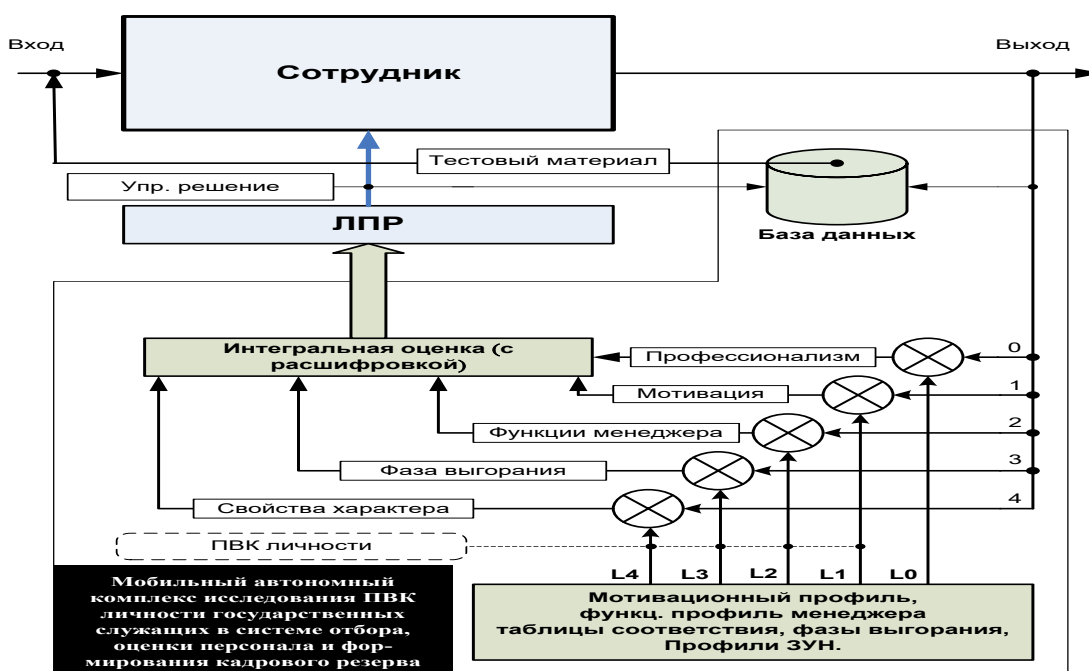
Вход

Выход

Сотрудник

Тестовый материал

Упр. решение

ЛПР

База данных

Интегральная оценка (с расшифровкой)

Профессионализм

0

Мотивация

1

Функции менеджера

2

Фаза выгорания

3

Свойства характера

4

ПВК личности

Мобильный автономный комплекс исследования ПВК личности государственных служащих в системе отбора, оценки персонала и формирования кадрового резерва

L4

L3

L2

L1

L0

Мотивационный профиль, функц. профиль менеджера таблицы соответствия, фазы выгорания, Профили ЗУН.